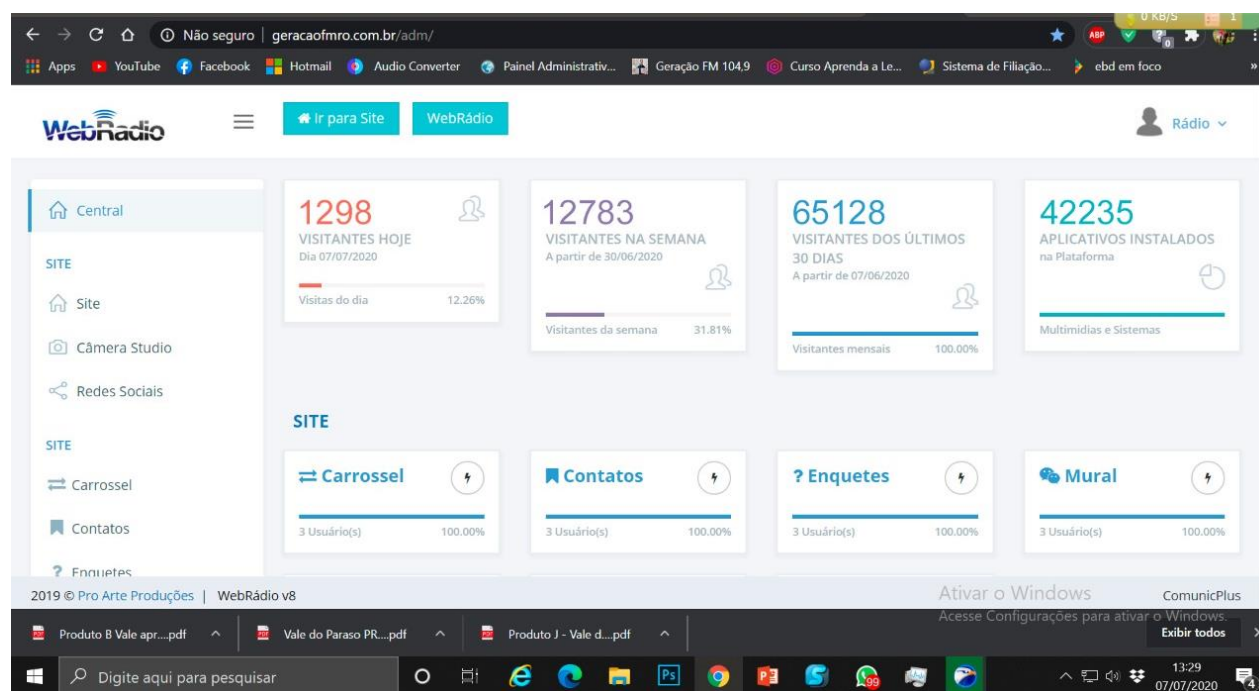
Não seguro | geracaofmro.com.br/adm/

0 KB/S

Apps YouTube Facebook Hotmail Audio Converter Painel Administrativ... Geração FM 104,9 Curso Aprenda a Le... Sistema de Filiação... ebd em foco

WebRadio

Ir para Site WebRádio

Rádio

Central

SITE

Site

Câmera Studio

Redes Sociais

SITE

Carrossel

Contatos

Enquetes

1298
VISITANTES HOJE
Dia 07/07/2020
Visitas do dia 12.26%

12783
VISITANTES NA SEMANA
A partir de 30/06/2020
Visitantes da semana 31.81%

65128
VISITANTES DOS ÚLTIMOS 30 DIAS
A partir de 07/06/2020
Visitantes mensais 100.00%

42235
APLICATIVOS INSTALADOS
na Plataforma
Multimidias e Sistemas

SITE

Carrossel
3 Usuário(s) 100.00%

Contatos
3 Usuário(s) 100.00%

? Enquetes
3 Usuário(s) 100.00%

Mural
3 Usuário(s) 100.00%

2019 © Pro Arte Produções | WebRádio v8

Ativar o Windows
Acesse Configurações para ativar o Windows.

ComunicPlus

Produto B Vale apr....pdf

Vale do Paraso PR....pdf

Produto J - Vale d....pdf

Exibir todos

Digite aqui para pesquisar

13:29
07/07/2020